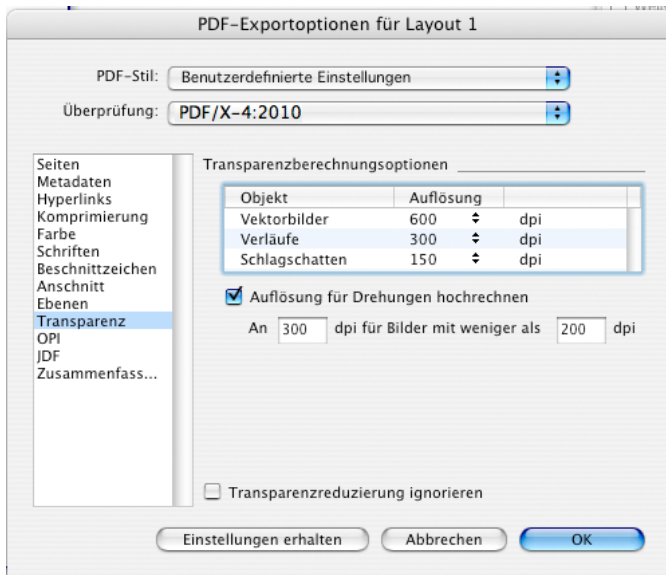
PDF-Exportoptionen für Layout 1

PDF-Stil: Benutzerdefinierte Einstellungen

Überprüfung: PDF/X-4:2010

Seiten
Metadaten
Hyperlinks
Komprimierung
Farbe
Schriften
Beschnittzeichen
Anschnitt
Ebenen
Transparenz
OPI
JDF
Zusammenfass...

Transparenzberechnungsoptionen

| Objekt | Auflösung | |
|---|---|---|
| Vektorbilder | 600 | dpi |
| Verläufe | 300 | dpi |
| Schlagschatten | 150 | dpi |

Auflösung für Drehungen hochrechnen

An 300 dpi für Bilder mit weniger als 200 dpi

Transparenzreduzierung ignorieren

Einstellungen erhalten
Abbrechen
OK